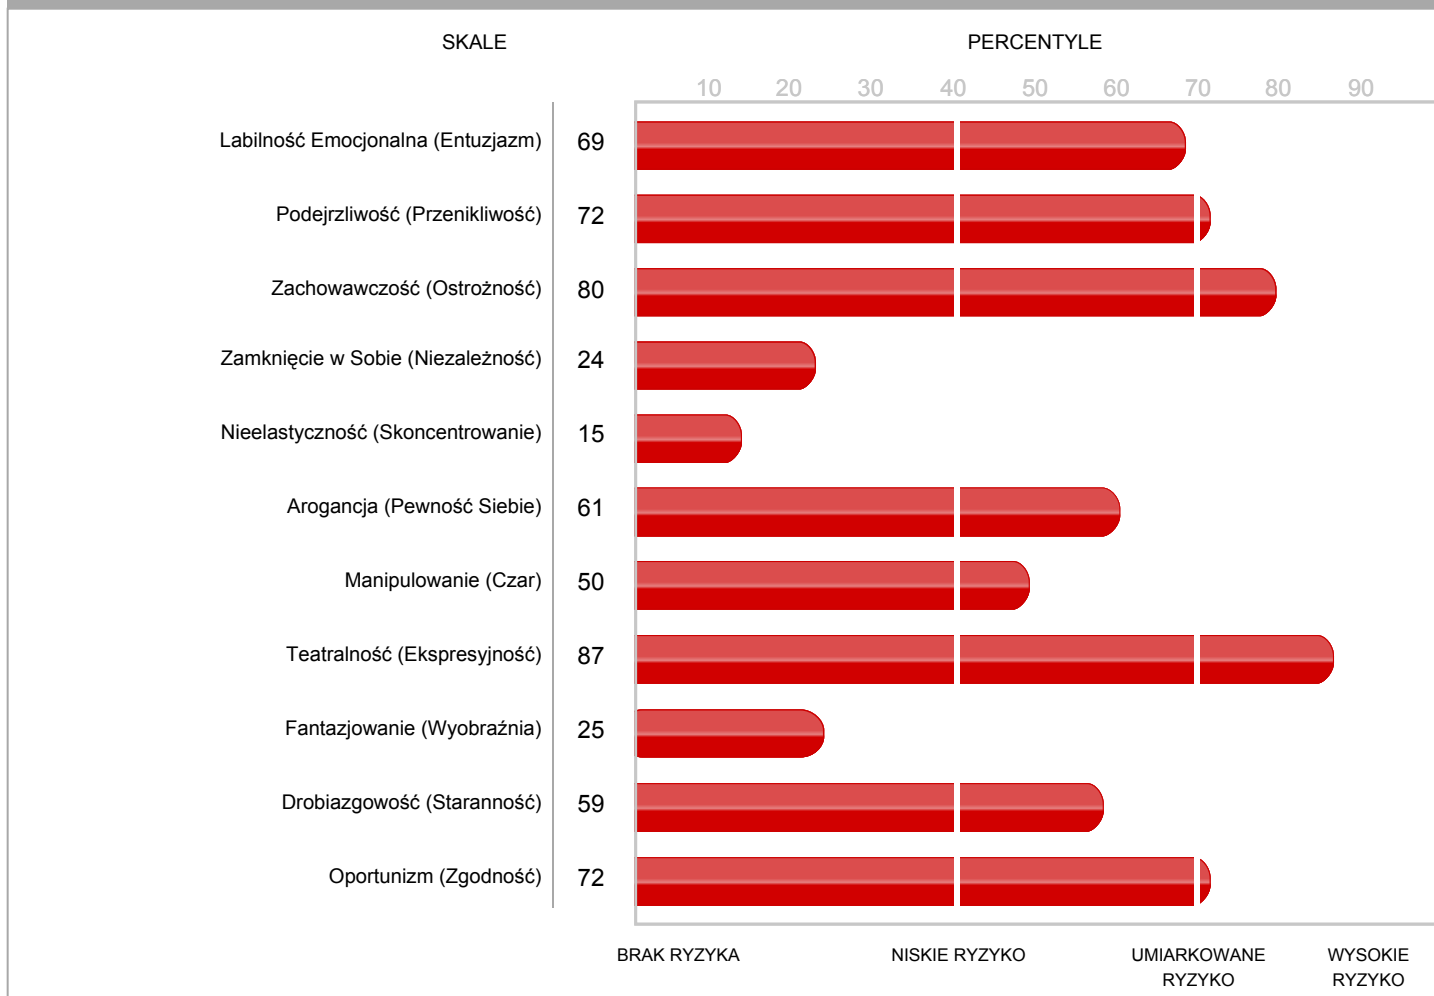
SKALE

PERCENTYLE

10 20 30 40 50 60 70 80 90

| | |
|---|---|
| Labilność Emocjonalna (Entuzjazm) | 69 |
| Podejrzliwość (Przenikliwość) | 72 |
| Zachowawczość (Ostrożność) | 80 |
| Zamknięcie w Sobie (Niezależność) | 24 |
| Nieelastyczność (Skoncentrowanie) | 15 |
| Arogancja (Pewność Siebie) | 61 |
| Manipulowanie (Czar) | 50 |
| Teatralność (Ekspresyjność) | 87 |
| Fantazjowanie (Wyobraźnia) | 25 |
| Drobiazgowość (Staranność) | 59 |
| Oportunizm (Zgodność) | 72 |

BRAK RYZYKA

NISKIE RYZYKO

UMIARKOWANE RYZYKO

WYSOKIE RYZYKO